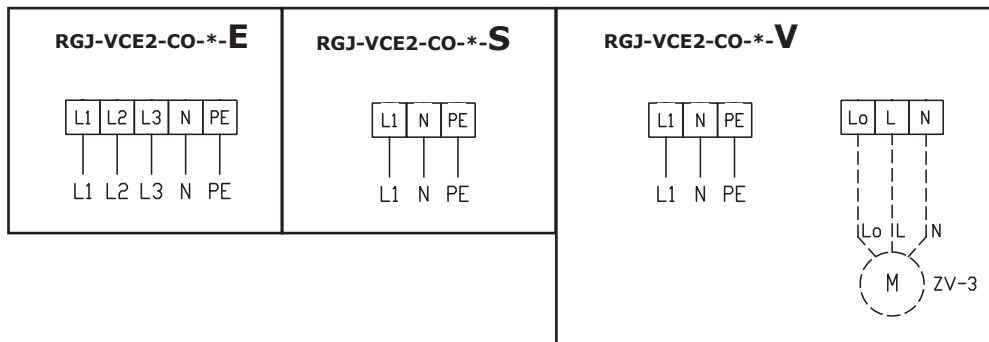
RGJ-VCE2-CO-*-E

| L1 | L2 | L3 | N | PE |
|---|---|---|---|---|

L1 L2 L3 N PE

RGJ-VCE2-CO-*-S

| L1 | N | PE |
|---|---|---|

L1 N PE

RGJ-VCE2-CO-*-V

| L1 | N | PE |
|---|---|---|

L1 N PE

| Lo | L | N |
|---|---|---|

Lo L N

M ZV-3